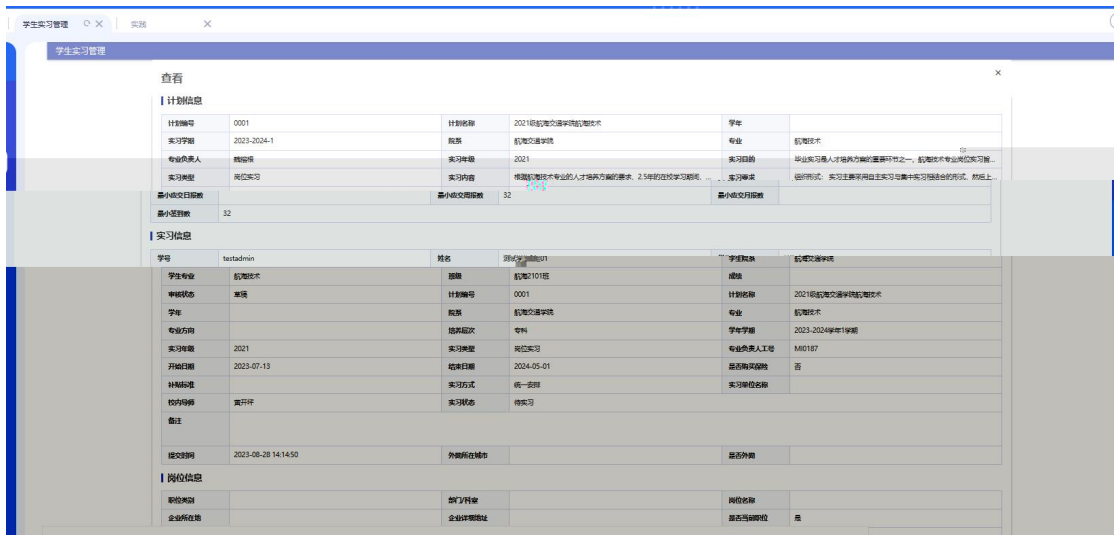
学生实习管理 ⟳ ✕ | 实践 ✕

学生实习管理

查看

×

| 计划信息

| 计划编号 | 0001 | 计划名称 | 2021级航海交通学院航海技术 | 学年 | |
|---|---|---|---|---|---|
| 实习学期 | 2023-2024-1 | 院系 | 航海交通学院 | 专业 | 航海技术 |
| 专业负责人 | 魏旭桓 | 实习年级 | 2021 | 实习目的 | 毕业实习是人才培养方案的重要环节之一，航海技术专业岗位实习旨... |
| 实习类型 | 岗位实习 | 实习内容 | 根据航海技术专业的人才培养方案的要求，2.5年的在校学习期间，... | 实习要求 | 组织形式：实习主要采用自主实习与集中实习相结合的形式，然后上... |
| 最小应交日报数 | | 最小应交周报数 | 32 | 最小应交月报数 | |
| 最小签到数 | 32 | | | | |

| 实习信息

| 学号 | testadmin | 姓名 | 测试学生01 | 学生院系 | 航海交通学院 |
|---|---|---|---|---|---|
| 学生专业 | 航海技术 | 班级 | 航海2101班 | 成绩 | |
| 审核状态 | 草稿 | 计划编号 | 0001 | 计划名称 | 2021级航海交通学院航海技术 |
| 学年 | | 院系 | 航海交通学院 | 专业 | 航海技术 |
| 专业方向 | | 培养层次 | 专科 | 学年学期 | 2023-2024学年1学期 |
| 实习年级 | 2021 | 实习类型 | 岗位实习 | 专业负责人工号 | MI0187 |
| 开始日期 | 2023-07-13 | 结束日期 | 2024-05-01 | 是否购买保险 | 否 |
| 补贴标准 | | 实习方式 | 统一安排 | 实习单位名称 | |
| 校内导师 | 黄开祥 | 实习状态 | 待实习 | | |
| 备注 | | | | | |
| 提交时间 | 2023-08-28 14:14:50 | 外地所在城市 | | 是否外地 | |

| 岗位信息

| 职位类别 | | 部门/科室 | | 岗位名称 | |
|---|---|---|---|---|---|
| 企业所在地 | | 企业详细地址 | | 是否当前职位 | 是 |